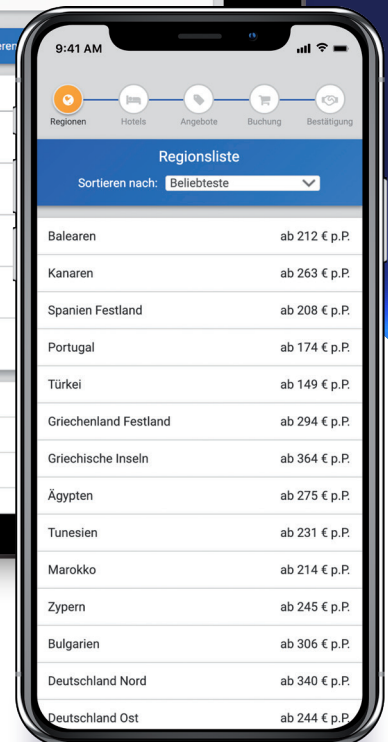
eren

9:41 AM

Regionen Hotels Angebote Buchung Bestätigung

Regionsliste

Sortieren nach: Beliebteste

| | |
|---|---|
| Balearen | ab 212 € p.P. |
| Kanaren | ab 263 € p.P. |
| Spanien Festland | ab 208 € p.P. |
| Portugal | ab 174 € p.P. |
| Türkei | ab 149 € p.P. |
| Griechenland Festland | ab 294 € p.P. |
| Griechische Inseln | ab 364 € p.P. |
| Ägypten | ab 275 € p.P. |
| Tunesien | ab 231 € p.P. |
| Marokko | ab 214 € p.P. |
| Zypern | ab 245 € p.P. |
| Bulgarien | ab 306 € p.P. |
| Deutschland Nord | ab 340 € p.P. |
| Deutschland Ost | ab 244 € p.P. |